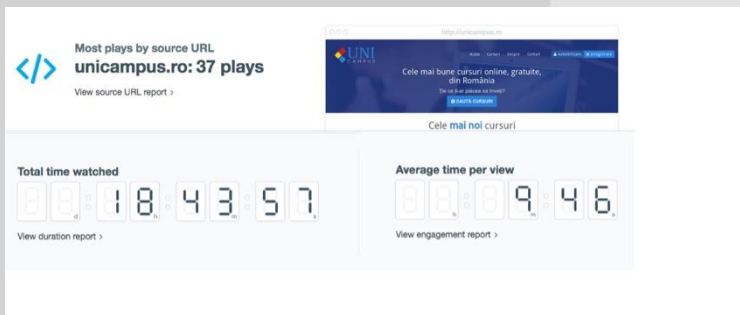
Most plays by source URL

unicampus.ro: 37 plays

View source URL report ›

http://unicampus.ro

UNI CAMPUS

Cele mai bune cursuri online, gratuite, din România

Ce ți-ar plăcea să înveți?

CAUTĂ CURSURI

Cele mai noi cursuri

Total time watched

18 h 43 m 57 s

View duration report ›

Average time per view

9 m 46 s

View engagement report ›